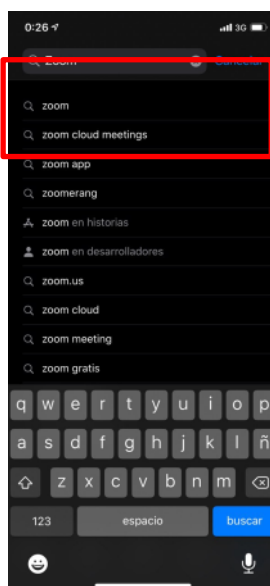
0:26

3G

Zoom

Cancelar

zoom

zoom cloud meetings

zoom app

zoomerang

zoom en historias

zoom en desarrolladores

zoom.us

zoom cloud

zoom meeting

zoom gratis

q w e r t y u i o p

a s d f g h j k l ñ

z x c v b n m

123

espacio

buscar